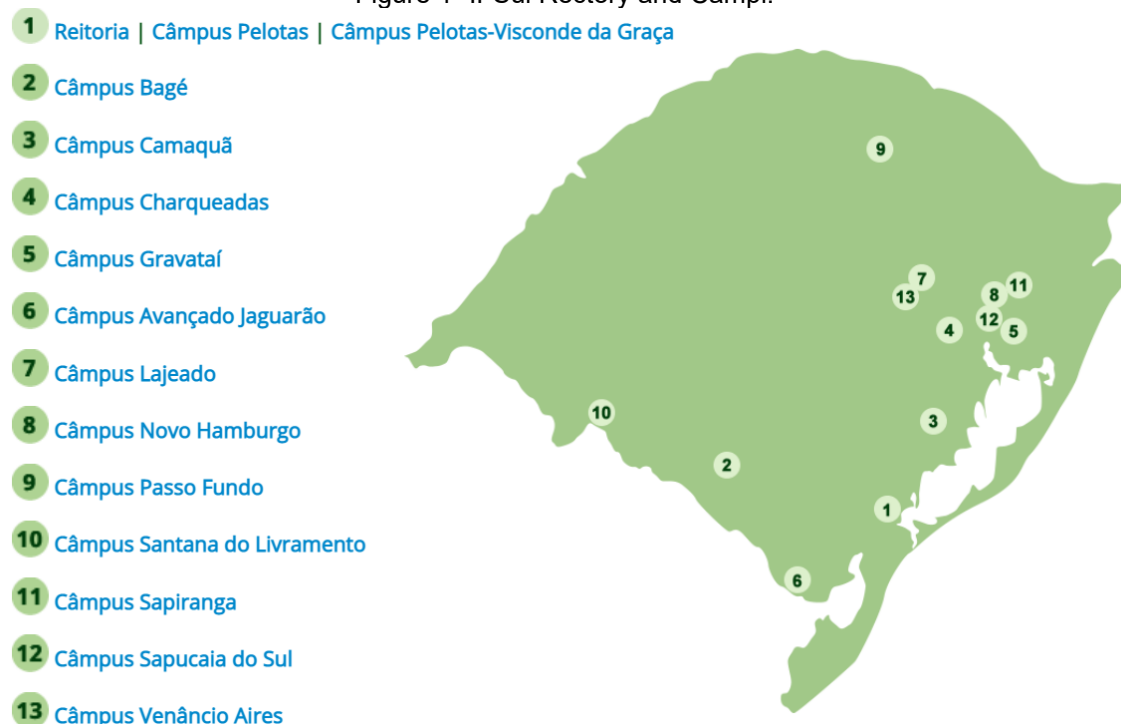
Figure 1- I. Sul Rectory and Campi.

1 Reitoria | Câmpus Pelotas | Câmpus Pelotas-Visconde da Graça

2 Câmpus Bagé

3 Câmpus Camaquã

4 Câmpus Charqueadas

5 Câmpus Gravataí

6 Câmpus Avançado Jaguarão

7 Câmpus Lajeado

8 Câmpus Novo Hamburgo

9 Câmpus Passo Fundo

10 Câmpus Santana do Livramento

11 Câmpus Sapiranga

12 Câmpus Sapucaia do Sul

13 Câmpus Venâncio Aires

9
7
13
8
11
12
4
5
10
3
2
1
6